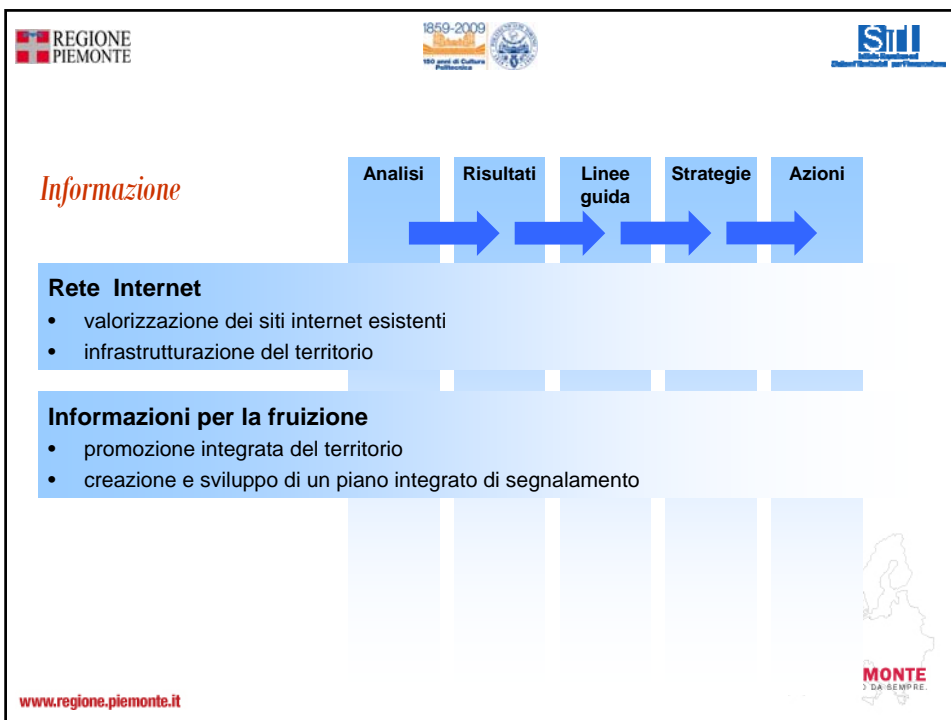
REGIONE PIEMONTE

1859-2009
150 anni di Cultura Politecnica

SiTI
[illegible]

Informazione

Analisi

Risultati

Linee guida

Strategie

Azioni

Rete Internet
• valorizzazione dei siti internet esistenti
• infrastrutturazione del territorio

Informazioni per la fruizione
• promozione integrata del territorio
• creazione e sviluppo di un piano integrato di segnalamento

MONTE
DA SEMPRE.

www.regione.piemonte.it